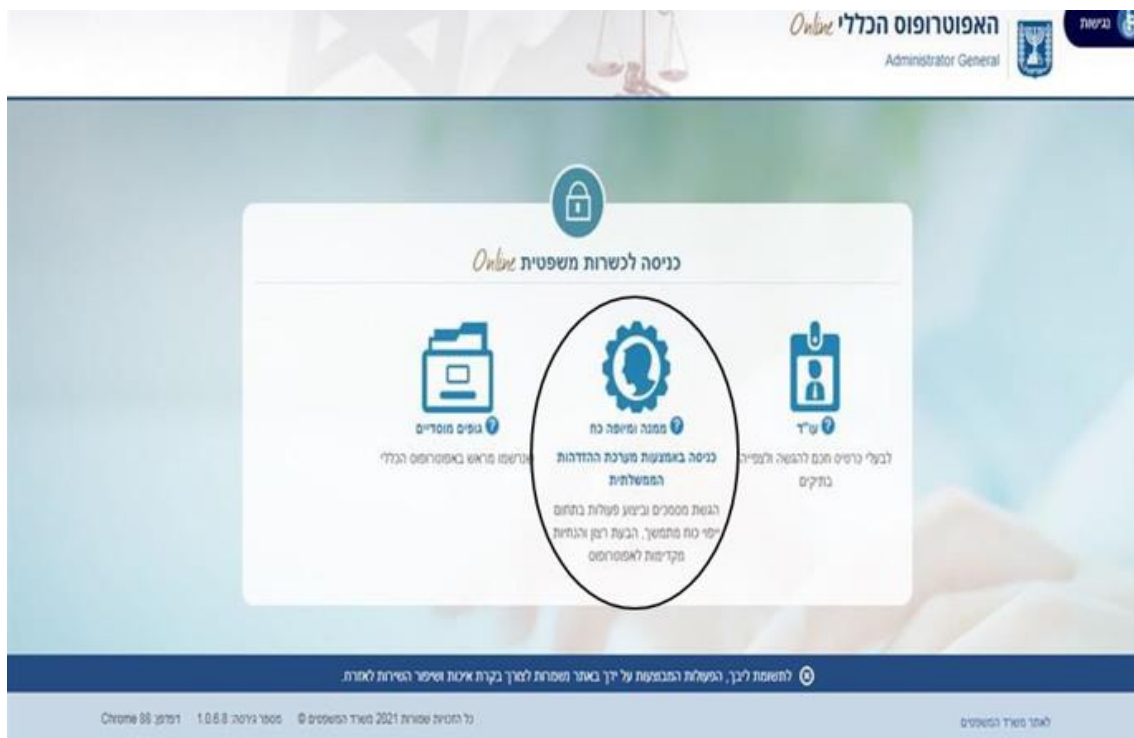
נגישות

האפוטרופוס הכללי Online
Administrator General

כניסה לכשרות משפטית Online

עו"ד
לבעלי כרטיס חכם להגשה ולצפייה בתיקים

ממונה ומיופה כח
כניסה באמצעות מערכת ההזדהות הממשלתית
הגשת מסמכים וביצוע פעולות בתחום ייפוי כוח מתמשך, הבעת רצון והנחיות מקדימות לאפוטרופוס

גופים מוסדיים
נרשמו מראש באפוטרופוס הכללי

לתשומת ליבך, הפעולות המבוצעות על ידך באתר מוקלטות לצורך בקרת איכות ושיפור השירות לאזרח.

לאתר משרד המשפטים

כל הזכויות שמורות 2021 משרד המשפטים © מספר גרסה: 1.0.6.8 דפדפן: Chrome 88